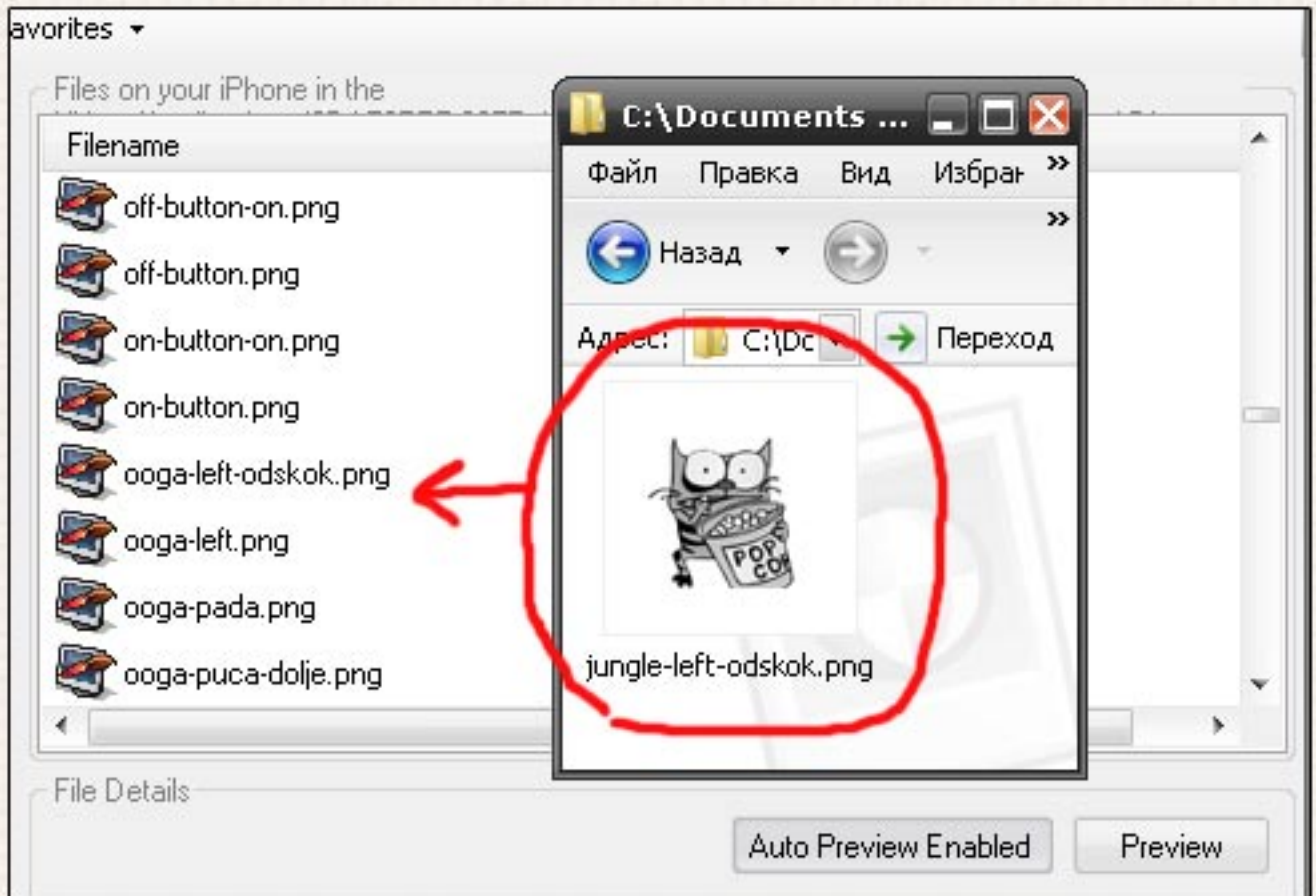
avorites ▾

Files on your iPhone in the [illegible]

Filename

off-button-on.png

off-button.png

on-button-on.png

on-button.png

ooga-left-odskok.png

ooga-left.png

ooga-pada.png

ooga-puca-dolje.png

C:\Documents ...

Файл Правка Вид Избран »

Назад

Адрес: C:\Dc

Переход

POP CO

jungle-left-odskok.png

File Details

Auto Preview Enabled

Preview